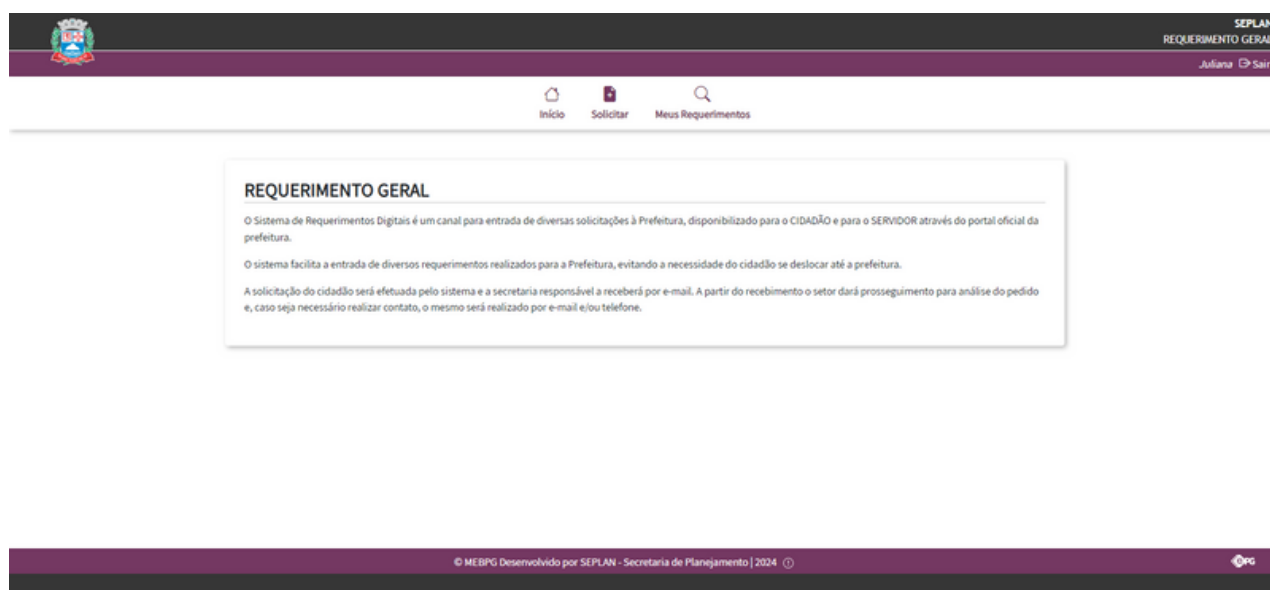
SEPLAN
REQUERIMENTO GERAL

Juliana Sair

Início Solicitar Meus Requerimentos

REQUERIMENTO GERAL

O Sistema de Requerimentos Digitais é um canal para entrada de diversas solicitações à Prefeitura, disponibilizado para o CIDADÃO e para o SERVIDOR através do portal oficial da prefeitura.

O sistema facilita a entrada de diversos requerimentos realizados para a Prefeitura, evitando a necessidade do cidadão se deslocar até a prefeitura.

A solicitação do cidadão será efetuada pelo sistema e a secretaria responsável a receberá por e-mail. A partir do recebimento o setor dará prosseguimento para análise do pedido e, caso seja necessário realizar contato, o mesmo será realizado por e-mail e/ou telefone.

© MEBPG Desenvolvido por SEPLAN - Secretaria de Planejamento | 2024

PG